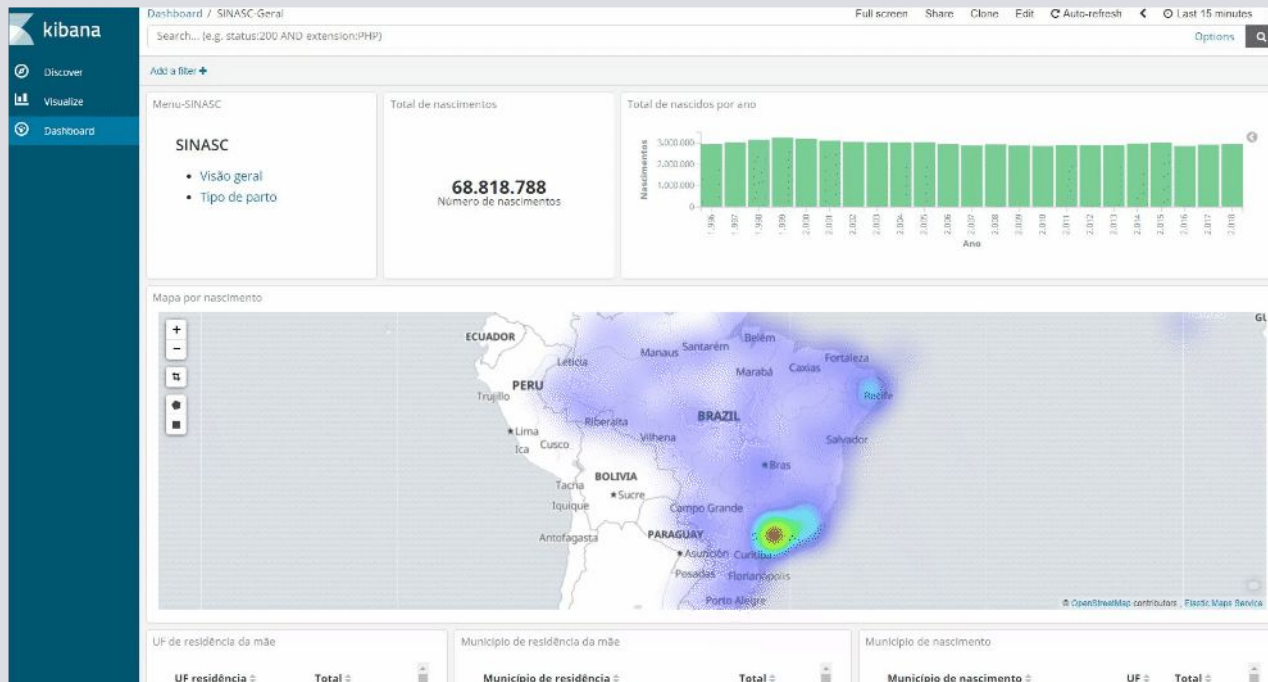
kibana

Discover

Visualize

Dashboard

Dashboard / SINASC-Geral

Full screen Share Clone Edit Auto-refresh Last 15 minutes

Search... (e.g. status:200 AND extension:PHP)

Options

Add a filter +

Menu-SINASC

SINASC

- Visão geral
- Tipo de parto

Total de nascimentos

68.818.788
Número de nascimentos

Total de nascidos por ano

Nascimentos

3.000.000
2.000.000
1.000.000
0

1.996 1.997 1.998 1.999 2.000 2.001 2.002 2.003 2.004 2.005 2.006 2.007 2.008 2.009 2.010 2.011 2.012 2.013 2.014 2.015 2.016 2.017 2.018

Ano

Mapa por nascimento

+
−

ECUADOR
Manaus Santarém Belém
Fortaleza
Leticia
Marabá Caxias
PERU
Trujillo
Recife
BRAZIL
Riberalta
Lima
Vilhena
Salvador
Ica Cusco
Bras
BOLIVIA
Tacna
Sucre
Iquique
Campo Grande
Antofagasta
PARAGUAY
Asunción Curitiba
Posadas Florianópolis
Porto Alegre
GU

© OpenStreetMap contributors , Elastic Maps Service

UF de residência da mãe

UF residência Total

Município de residência da mãe

Município de residência Total

Município de nascimento

Município de nascimento UF Total